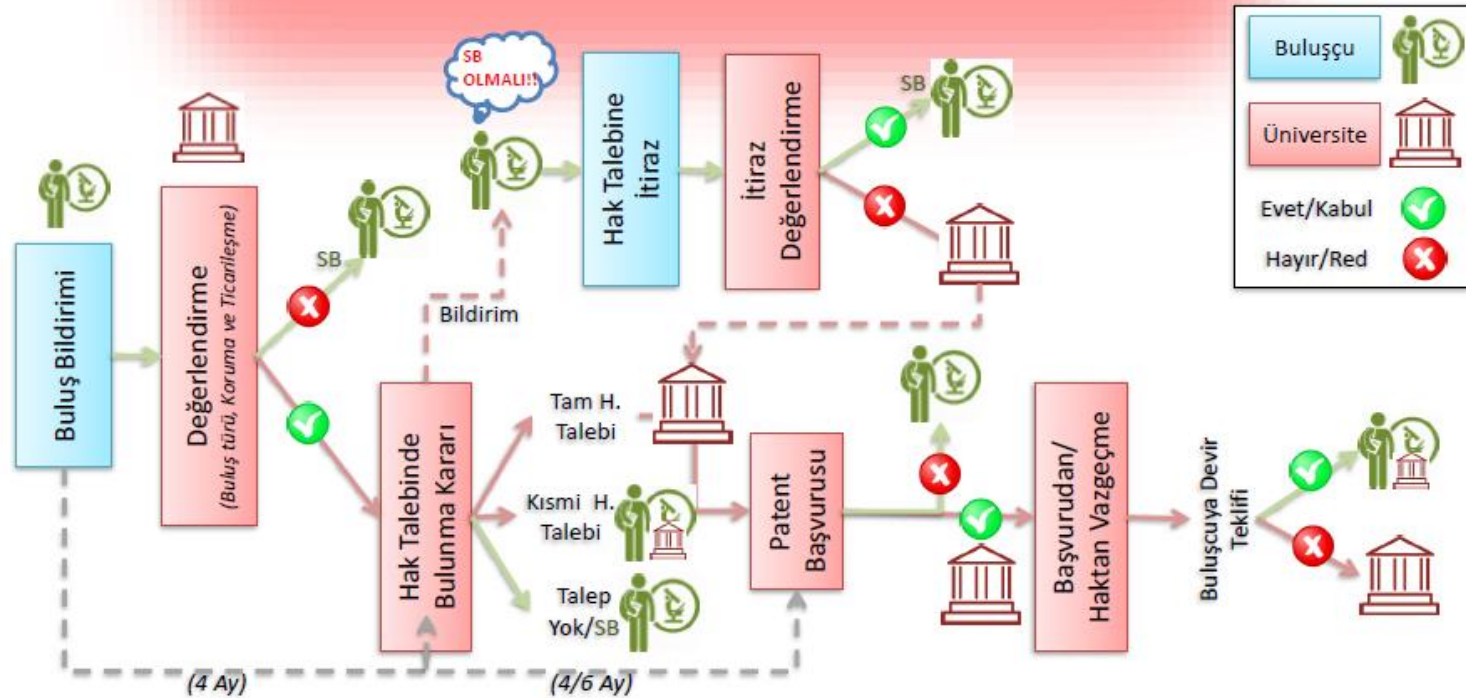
Buluşçu

Üniversite

Evet/Kabul

Hayır/Red

SB OLMALI!!

Buluş Bildirimi

Değerlendirme
(Buluş türü, Koruma ve Ticarileşme)

SB

Bildirim

Hak Talebine İtiraz

İtiraz Değerlendirme

SB

Hak Talebinde Bulunma Kararı

Tam H. Talebi

Kısmi H. Talebi

Talep Yok/SB

Patent Başvurusu

Başvurudan/ Haktan Vazgeçme

Buluşçuya Devir Teklifi

(4 Ay)

(4/6 Ay)